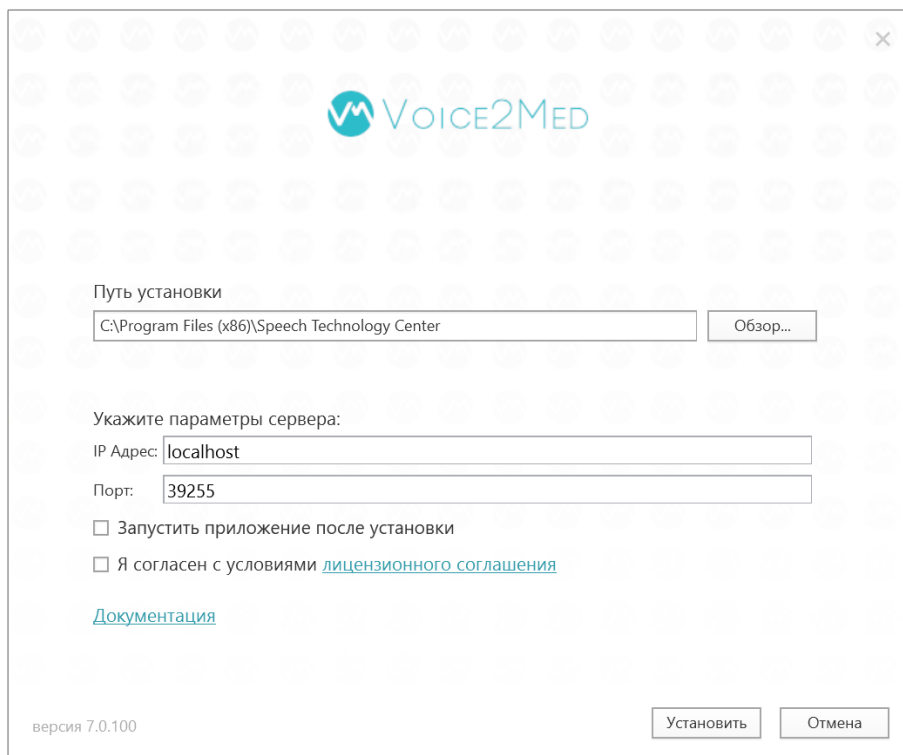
×

VOICE2MED

Путь установки

C:\Program Files (x86)\Speech Technology Center

Обзор...

Укажите параметры сервера:

IP Адрес: localhost

Порт: 39255

☐ Запустить приложение после установки

☐ Я согласен с условиями лицензионного соглашения

Документация

версия 7.0.100

Установить

Отмена